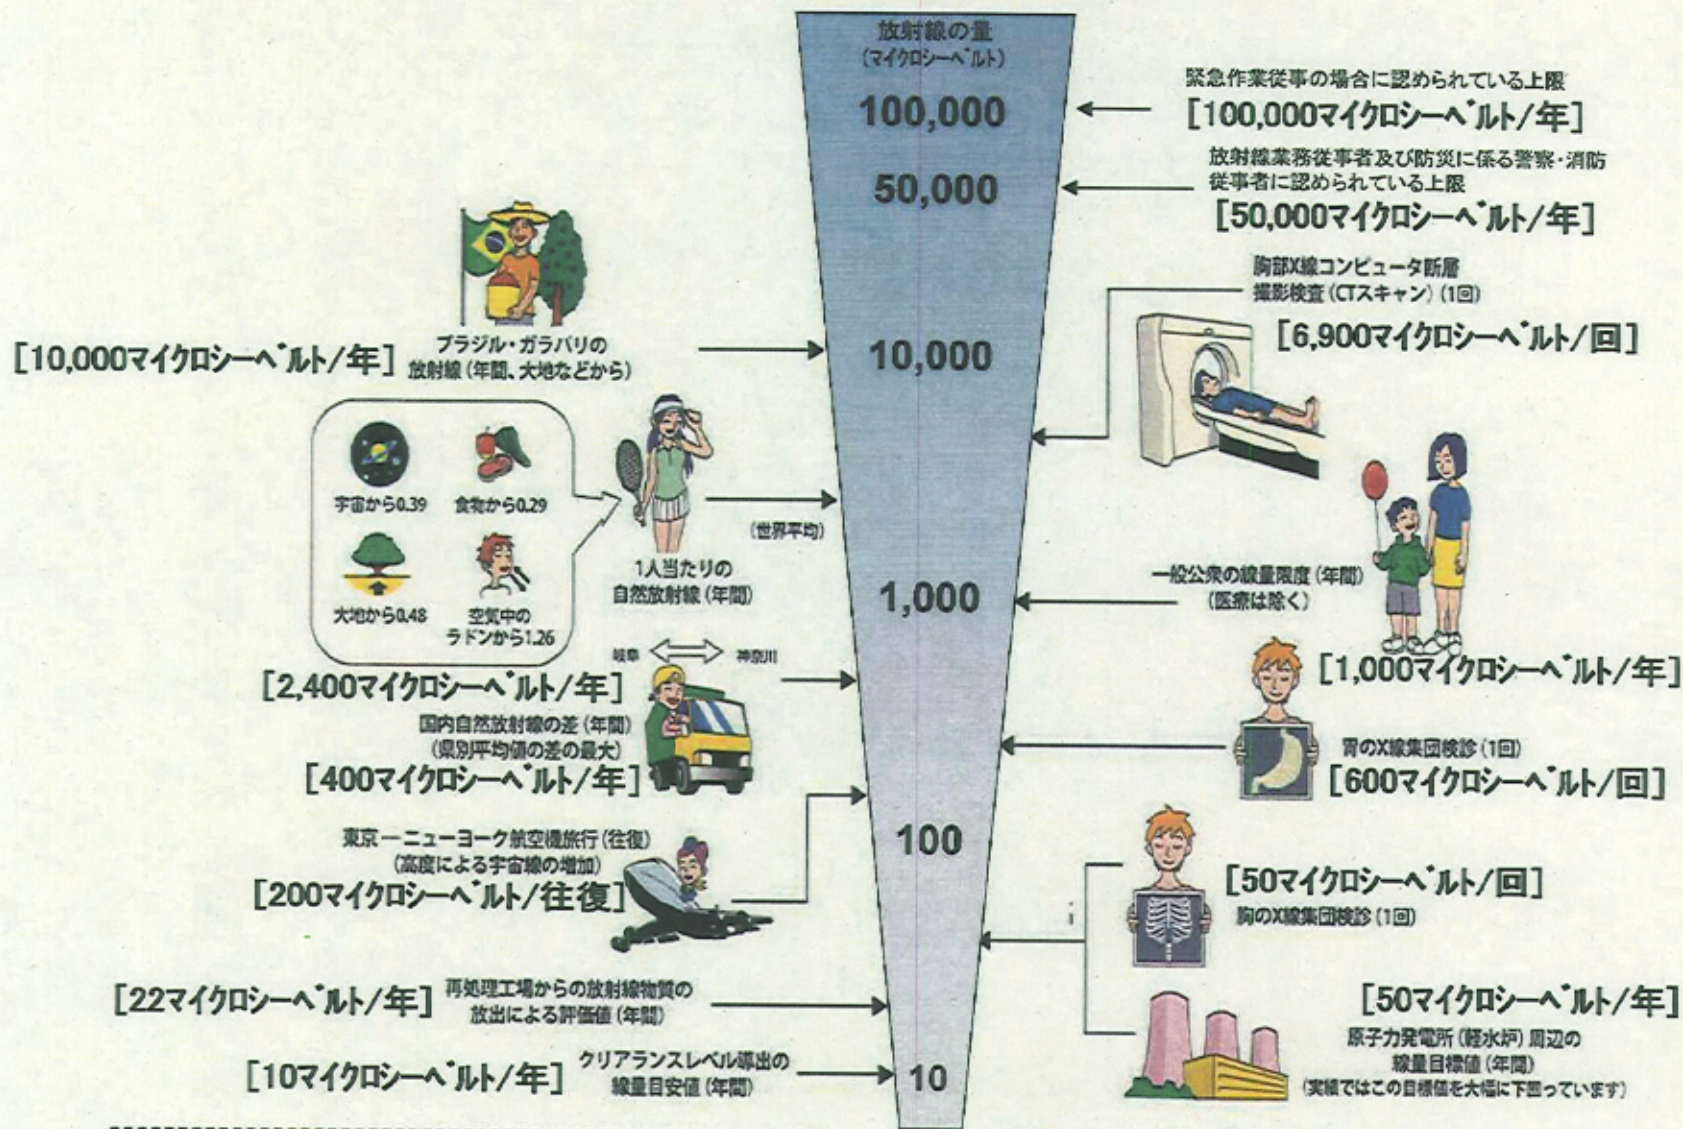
放射線の量
(マイクロシーベルト)

100,000

50,000

10,000

1,000

100

10

緊急作業従事の場合に認められている上限
[100,000マイクロシーベルト/年]

放射線業務従事者及び防災に係る警察・消防従事者に認められている上限
[50,000マイクロシーベルト/年]

胸部X線コンピュータ断層撮影検査(CTスキャン)(1回)
[6,900マイクロシーベルト/回]

[10,000マイクロシーベルト/年]
ブラジル・ガラパリの放射線(年間、大地などから)

宇宙から0.39
食物から0.29
大地から0.48
空気中のラドンから1.26

1人当たりの自然放射線(年間)
(世界平均)
[2,400マイクロシーベルト/年]

一般公衆の線量限度(年間)
(医療は除く)
[1,000マイクロシーベルト/年]

岐阜 神奈川
国内自然放射線の差(年間)
(県別平均値の差の最大)
[400マイクロシーベルト/年]

胃のX線集団検診(1回)
[600マイクロシーベルト/回]

東京ーニューヨーク航空機旅行(往復)
(高度による宇宙線の増加)
[200マイクロシーベルト/往復]

[50マイクロシーベルト/回]
胸のX線集団検診(1回)

[22マイクロシーベルト/年]
再処理工場からの放射線物質の放出による評価値(年間)

[50マイクロシーベルト/年]
原子力発電所(軽水炉)周辺の線量目標値(年間)
(実績ではこの目標値を大幅に下回っています)

[10マイクロシーベルト/年]
クリアランスレベル導出の線量目安値(年間)